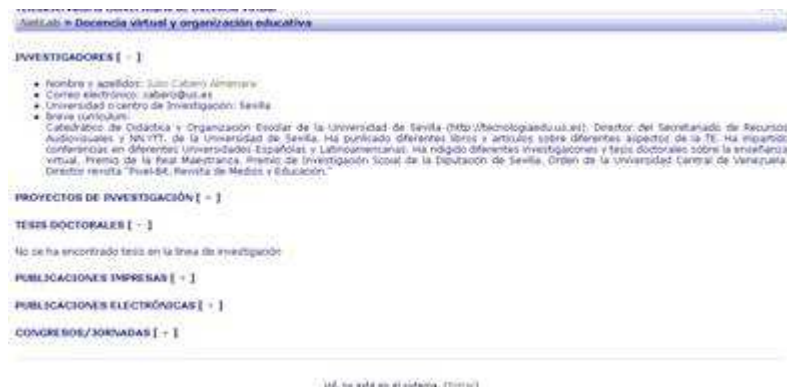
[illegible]

NetLab » Docencia virtual y organización educativa

INVESTIGADORES [ - ]

- Nombre y apellidos: Julio Cabero Almenara
- Correo electrónico: cabero@us.es
- Universidad o centro de investigación: Sevilla
- Breve currículum:
Catedrático de Didáctica y Organización Escolar de la Universidad de Sevilla (http://tecnologiaedu.us.es). Director del Secretariado de Recursos Audiovisuales y NN.TT. de la Universidad de Sevilla. Ha publicado diferentes libros y artículos sobre diferentes aspectos de la TE. Ha impartido conferencias en diferentes Universidades Españolas y Latinoamericanas. Ha dirigido diferentes investigaciones y tesis doctorales sobre la enseñanza virtual. Premio de la Real Maestranza. Premio de Investigación Social de la Diputación de Sevilla. Orden de la Universidad Central de Venezuela. Director revista "Pixel-Bit. Revista de Medios y Educación."

PROYECTOS DE INVESTIGACIÓN [ - ]

TESIS DOCTORALES [ - ]

No se ha encontrado tesis en la línea de investigación

PUBLICACIONES IMPRESAS [ - ]

PUBLICACIONES ELECTRÓNICAS [ - ]

CONGRESOS/JORNADAS [ - ]

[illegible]